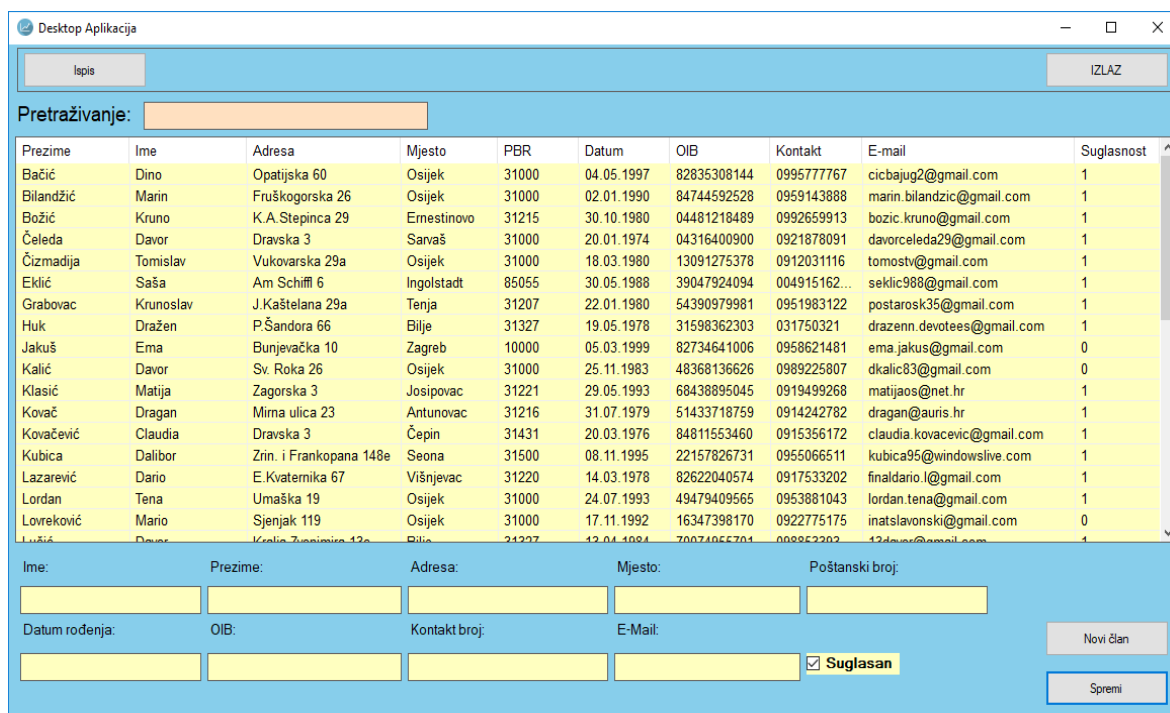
Desktop Aplikacija

Ispis

IZLAZ

Pretraživanje:

| Prezime | Ime | Adresa | Mjesto | PBR | Datum | OIB | Kontakt | E-mail | Suglasnost |
|---|---|---|---|---|---|---|---|---|---|
| Bačić | Dino | Opatijska 60 | Osijek | 31000 | 04.05.1997 | 82835308144 | 0995777767 | cicbajug2@gmail.com | 1 |
| Bilandžić | Marin | Fruškogorska 26 | Osijek | 31000 | 02.01.1990 | 84744592528 | 0959143888 | marin.bilandzic@gmail.com | 1 |
| Božić | Kruno | K.A.Stepinca 29 | Ernestinovo | 31215 | 30.10.1980 | 04481218489 | 0992659913 | bozic.kruno@gmail.com | 1 |
| Čeleda | Davor | Dravska 3 | Sarvaš | 31000 | 20.01.1974 | 04316400900 | 0921878091 | davorceleda29@gmail.com | 1 |
| Čizmadija | Tomislav | Vukovarska 29a | Osijek | 31000 | 18.03.1980 | 13091275378 | 0912031116 | tomostv@gmail.com | 1 |
| Eklić | Saša | Am Schiffl 6 | Ingolstadt | 85055 | 30.05.1988 | 39047924094 | 004915162... | seklic988@gmail.com | 1 |
| Grabovac | Krunoslav | J.Kaštelana 29a | Tenja | 31207 | 22.01.1980 | 54390979981 | 0951983122 | postarosk35@gmail.com | 1 |
| Huk | Dražen | P.Šandora 66 | Bilje | 31327 | 19.05.1978 | 31598362303 | 031750321 | drazenn.devotees@gmail.com | 1 |
| Jakuš | Ema | Bunjevačka 10 | Zagreb | 10000 | 05.03.1999 | 82734641006 | 0958621481 | ema.jakus@gmail.com | 0 |
| Kalić | Davor | Sv. Roka 26 | Osijek | 31000 | 25.11.1983 | 48368136626 | 0989225807 | dkalic83@gmail.com | 0 |
| Klasić | Matija | Zagorska 3 | Josipovac | 31221 | 29.05.1993 | 68438895045 | 0919499268 | matijaos@net.hr | 1 |
| Kovač | Dragan | Mirna ulica 23 | Antunovac | 31216 | 31.07.1979 | 51433718759 | 0914242782 | dragan@auris.hr | 1 |
| Kovačević | Claudia | Dravska 3 | Čepin | 31431 | 20.03.1976 | 84811553460 | 0915356172 | claudia.kovacevic@gmail.com | 1 |
| Kubica | Dalibor | Zrin. i Frankopana 148e | Seona | 31500 | 08.11.1995 | 22157826731 | 0955066511 | kubica95@windowslive.com | 1 |
| Lazarević | Dario | E.Kvaternika 67 | Višnjevac | 31220 | 14.03.1978 | 82622040574 | 0917533202 | finaldario.l@gmail.com | 1 |
| Lordan | Tena | Umaška 19 | Osijek | 31000 | 24.07.1993 | 49479409565 | 0953881043 | lordan.tena@gmail.com | 1 |
| Lovreković | Mario | Sjenjak 119 | Osijek | 31000 | 17.11.1992 | 16347398170 | 0922775175 | inatslavonski@gmail.com | 0 |
| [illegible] | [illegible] | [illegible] | Bilje | 31327 | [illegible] | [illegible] | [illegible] | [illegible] | 1 |

Ime:
Prezime:
Adresa:
Mjesto:
Poštanski broj:
Datum rođenja:
OIB:
Kontakt broj:
E-Mail:
☑ Suglasan
Novi član
Spremi